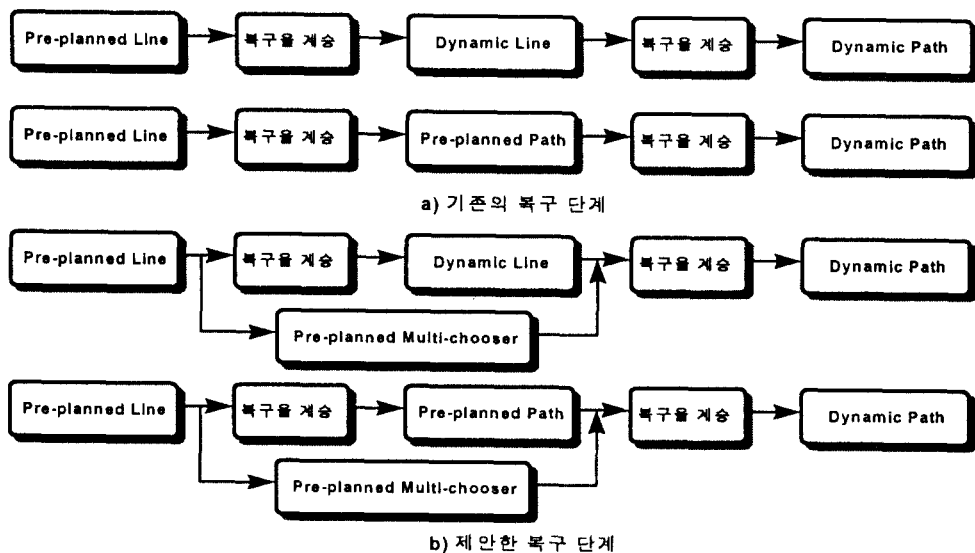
Pre-planned Line

복구율 계승

Dynamic Line

복구율 계승

Dynamic Path

Pre-planned Line

복구율 계승

Pre-planned Path

복구율 계승

Dynamic Path

a) 기존의 복구 단계

Pre-planned Line

복구율 계승

Dynamic Line

복구율 계승

Dynamic Path

Pre-planned Multi-chooser

Pre-planned Line

복구율 계승

Pre-planned Path

복구율 계승

Dynamic Path

Pre-planned Multi-chooser

b) 제안한 복구 단계